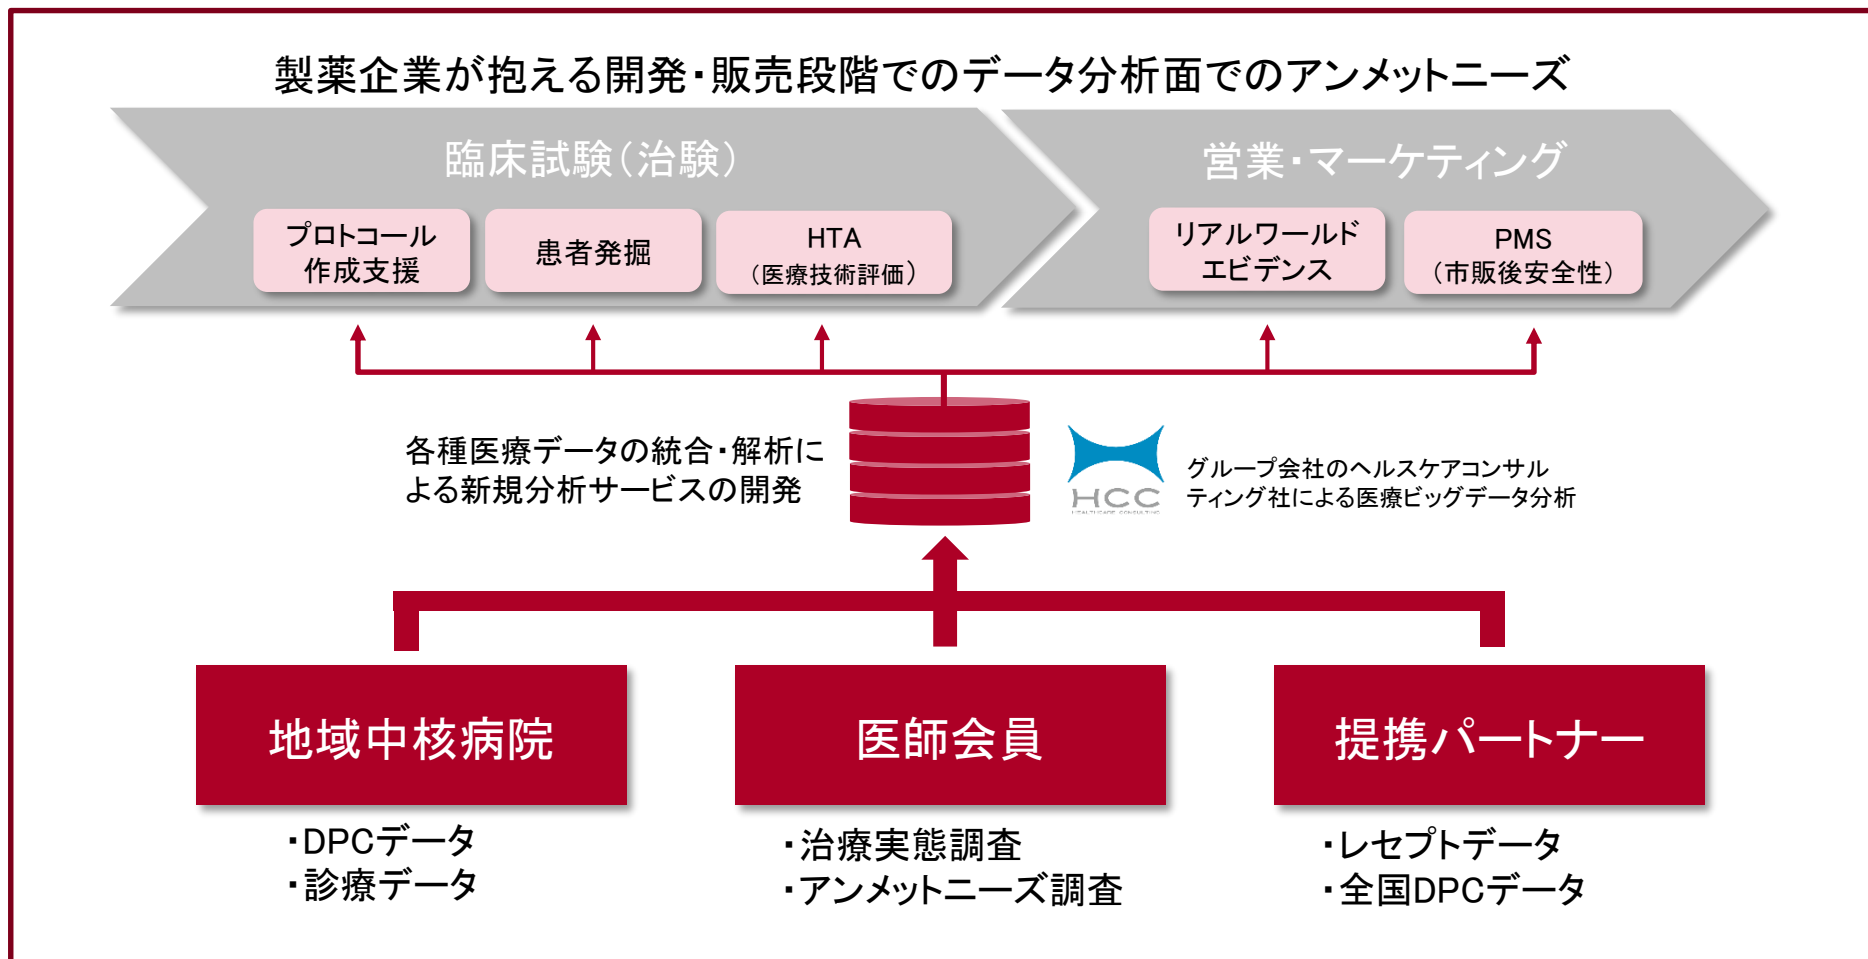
製薬企業が抱える開発・販売段階でのデータ分析面でのアンメットニーズ

臨床試験（治験）

プロトコール作成支援

患者発掘

HTA
（医療技術評価）

営業・マーケティング

リアルワールドエビデンス

PMS
（市販後安全性）

各種医療データの統合・解析による新規分析サービスの開発

HCC

グループ会社のヘルスケアコンサルティング社による医療ビッグデータ分析

地域中核病院

・DPCデータ
・診療データ

医師会員

・治療実態調査
・アンメットニーズ調査

提携パートナー

・レセプトデータ
・全国DPCデータ